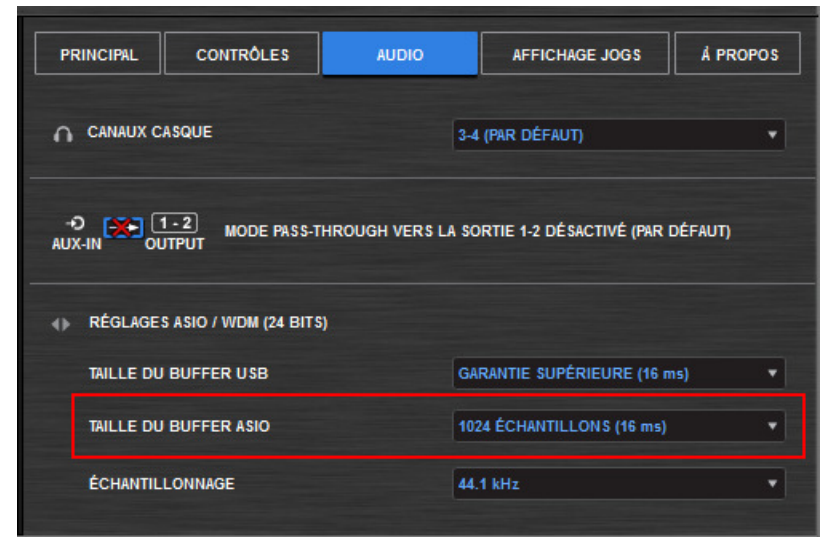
PRINCIPAL | CONTRÔLES | AUDIO | AFFICHAGE JOGS | À PROPOS

CANAUX CASQUE
3-4 (PAR DÉFAUT)

AUX-IN 1 - 2 OUTPUT
MODE PASS-THROUGH VERS LA SORTIE 1-2 DÉSACTIVÉ (PAR DÉFAUT)

RÉGLAGES ASIO / WDM (24 BITS)

TAILLE DU BUFFER USB
GARANTIE SUPÉRIEURE (16 ms)

TAILLE DU BUFFER ASIO
1024 ÉCHANTILLONS (16 ms)

ÉCHANTILLONNAGE
44.1 kHz